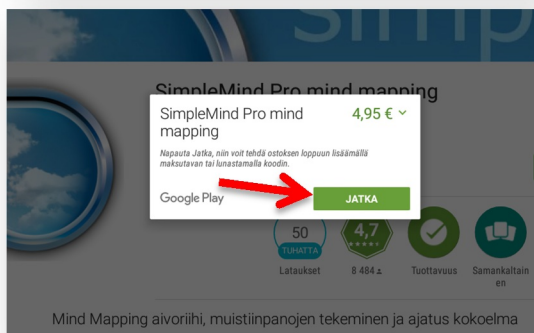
simp

SimpleMind Pro mind mapping

SimpleMind Pro mind mapping

4,95 €

Napauta Jatka, niin voit tehdä ostoksen loppuun lisäämällä maksutavan tai lunastamalla koodin.

Google Play

JATKA

50 TUHATTA

Lataukset

4,7 ★★★★★

8 484

Tuottavuus

Samankaltainen

Mind Mapping aivoriihi, muistiinpanojen tekeminen ja ajatus kokoelma